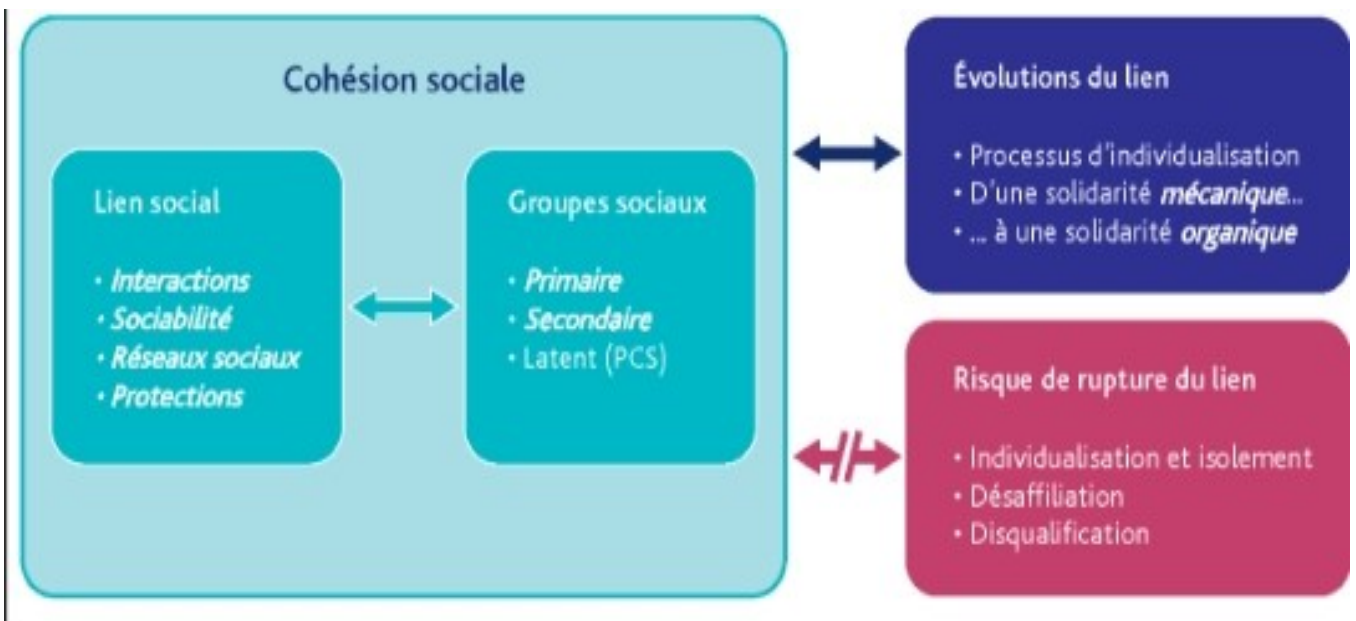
Cohésion sociale

Lien social

• *Interactions*
• *Sociabilité*
• *Réseaux sociaux*
• *Protections*

Groupes sociaux

• *Primaire*
• *Secondaire*
• Latent (PCS)

Évolutions du lien

• Processus d'individualisation
• D'une solidarité *mécanique*...
• ... à une solidarité *organique*

Risque de rupture du lien

• Individualisation et isolement
• Désaffiliation
• Disqualification